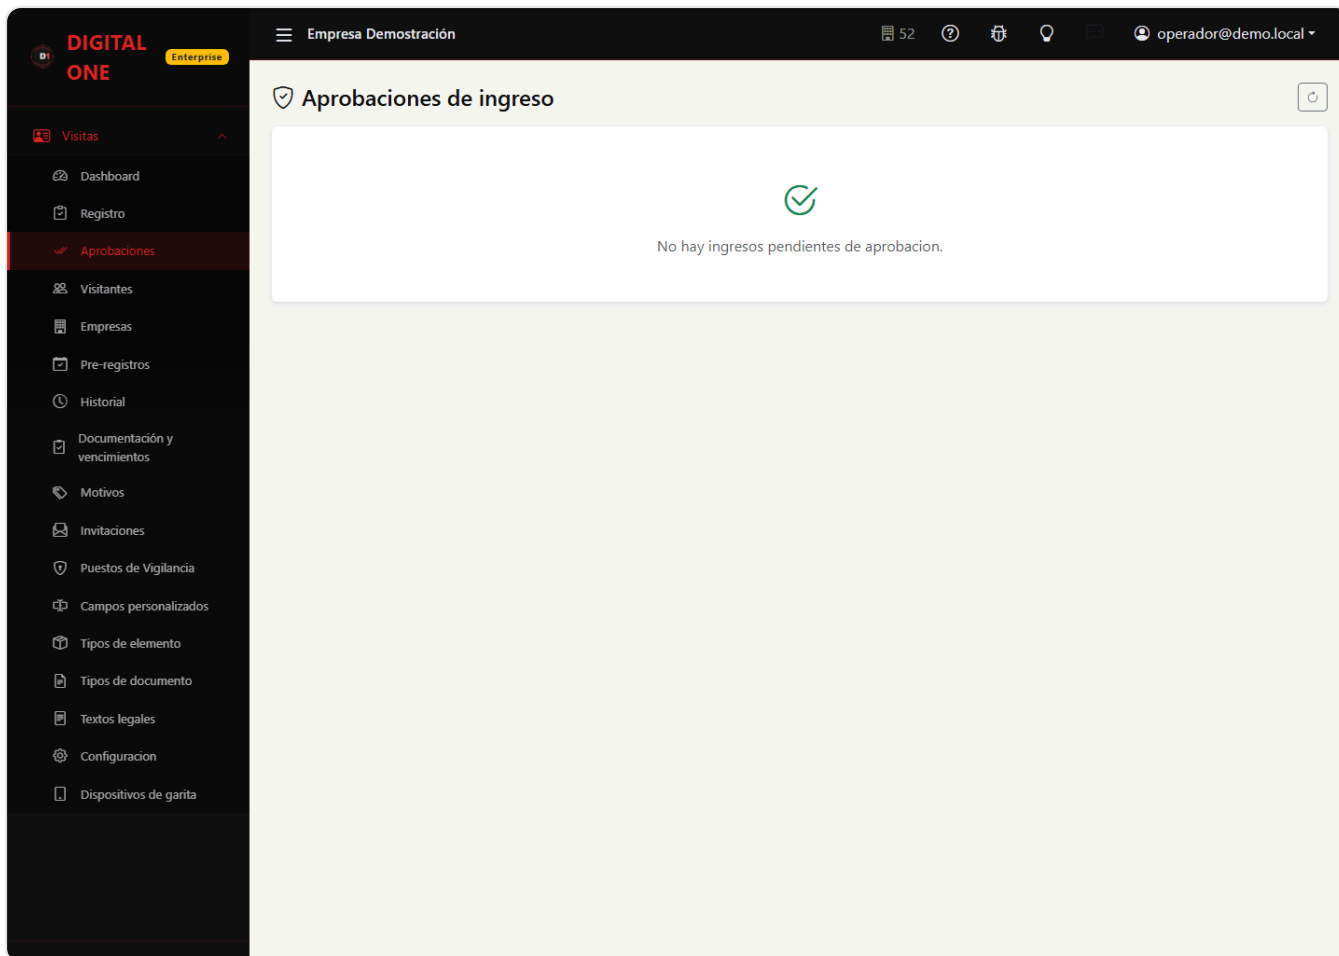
DI DIGITAL ONE Enterprise

Visitas

Dashboard

Registro

Aprobaciones

Visitantes

Empresas

Pre-registros

Historial

Documentación y vencimientos

Motivos

Invitaciones

Puestos de Vigilancia

Campos personalizados

Tipos de elemento

Tipos de documento

Textos legales

Configuracion

Dispositivos de garita

Empresa Demostración

52

operador@demo.local

Aprobaciones de ingreso

No hay ingresos pendientes de aprobacion.